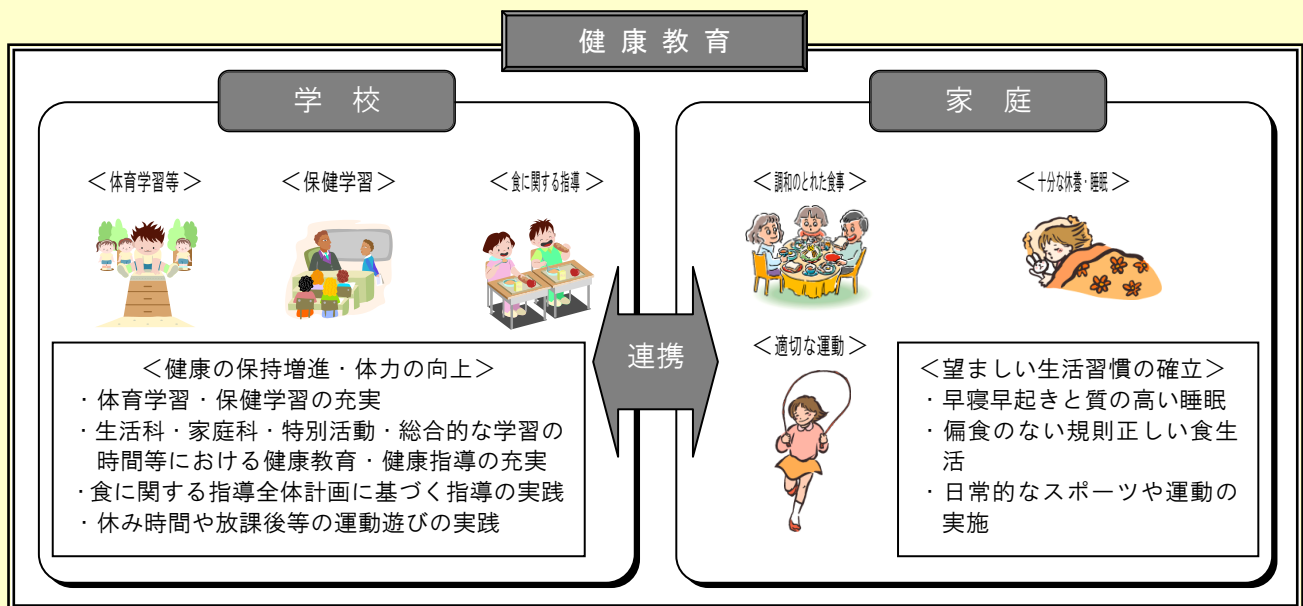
健康教育

学　校

＜体育学習等＞

＜保健学習＞

＜食に関する指導＞

＜健康の保持増進・体力の向上＞
・体育学習・保健学習の充実
・生活科・家庭科・特別活動・総合的な学習の時間等における健康教育・健康指導の充実
・食に関する指導全体計画に基づく指導の実践
・休み時間や放課後等の運動遊びの実践

連携

家　庭

＜調和のとれた食事＞

＜十分な休養・睡眠＞

＜適切な運動＞

＜望ましい生活習慣の確立＞
・早寝早起きと質の高い睡眠
・偏食のない規則正しい食生活
・日常的なスポーツや運動の実施